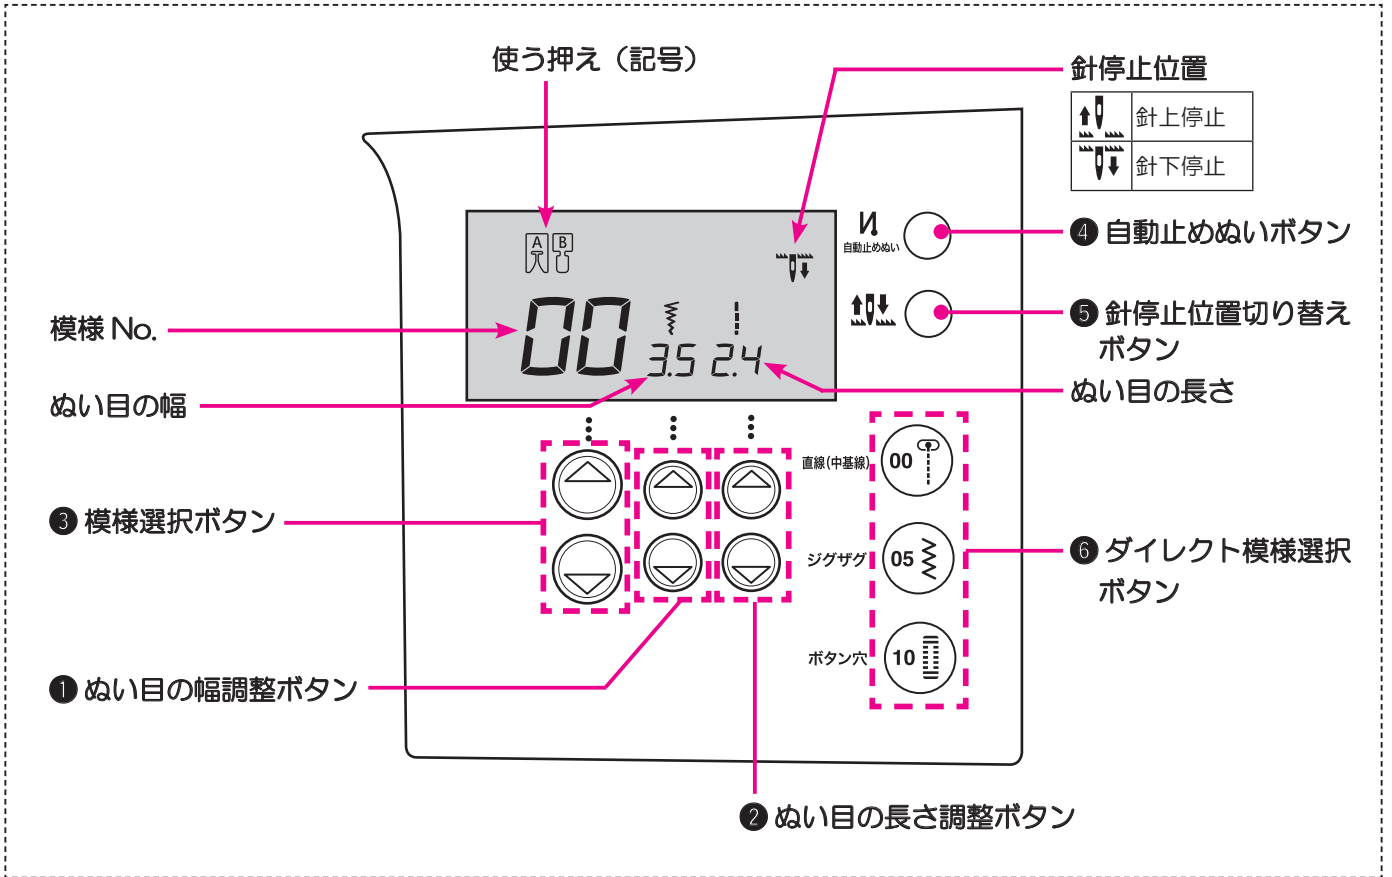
使う押え（記号）

針停止位置

| | 針上停止 |
|---|---|
| | 針下停止 |

A B

自動止めぬい

❹ 自動止めぬいボタン

❺ 針停止位置切り替えボタン

模様 No.

00

3.5 2.4

ぬい目の幅

ぬい目の長さ

❸ 模様選択ボタン

直線(中基線) 00

ジグザグ 05

ボタン穴 10

❻ ダイレクト模様選択ボタン

❶ ぬい目の幅調整ボタン

❷ ぬい目の長さ調整ボタン